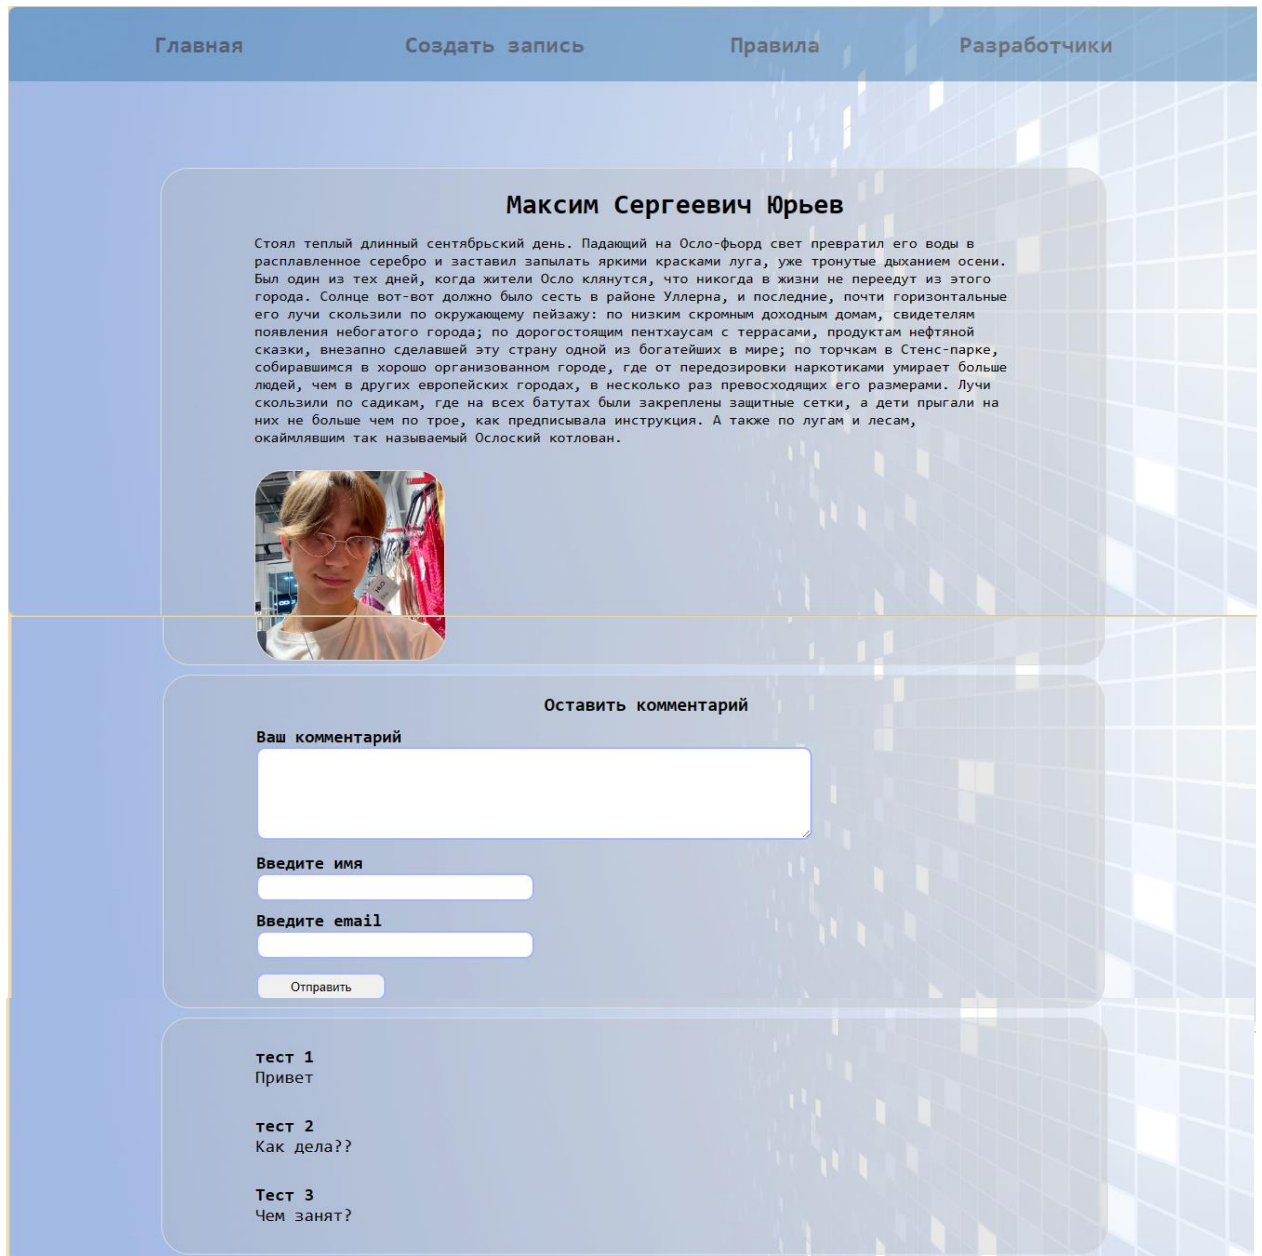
Главная Создать запись Правила Разработчики

Максим Сергеевич Юрьев

Стоял теплый длинный сентябрьский день. Падающий на Осло-фьорд свет превратил его воды в расплавленное серебро и заставил запылать яркими красками луга, уже тронутые дыханием осени. Был один из тех дней, когда жители Осло клянутся, что никогда в жизни не переедут из этого города. Солнце вот-вот должно было сесть в районе Уллерна, и последние, почти горизонтальные его лучи скользили по окружающему пейзажу: по низким скромным доходным домам, свидетелям появления небогатого города; по дорогостоящим пентхаусам с террасами, продуктам нефтяной сказки, внезапно сделавшей эту страну одной из богатейших в мире; по торчкам в Стенс-парке, собиравшимся в хорошо организованном городе, где от передозировки наркотиками умирает больше людей, чем в других европейских городах, в несколько раз превосходящих его размерами. Лучи скользили по садикам, где на всех батутах были закреплены защитные сетки, а дети прыгали на них не больше чем по трое, как предписывала инструкция. А также по лугам и лесам, окаймлявшим так называемый Ослоский котлован.

Оставить комментарий

Ваш комментарий

Введите имя

Введите email

Отправить

тест 1
Привет

тест 2
Как дела??

Тест 3
Чем занят?